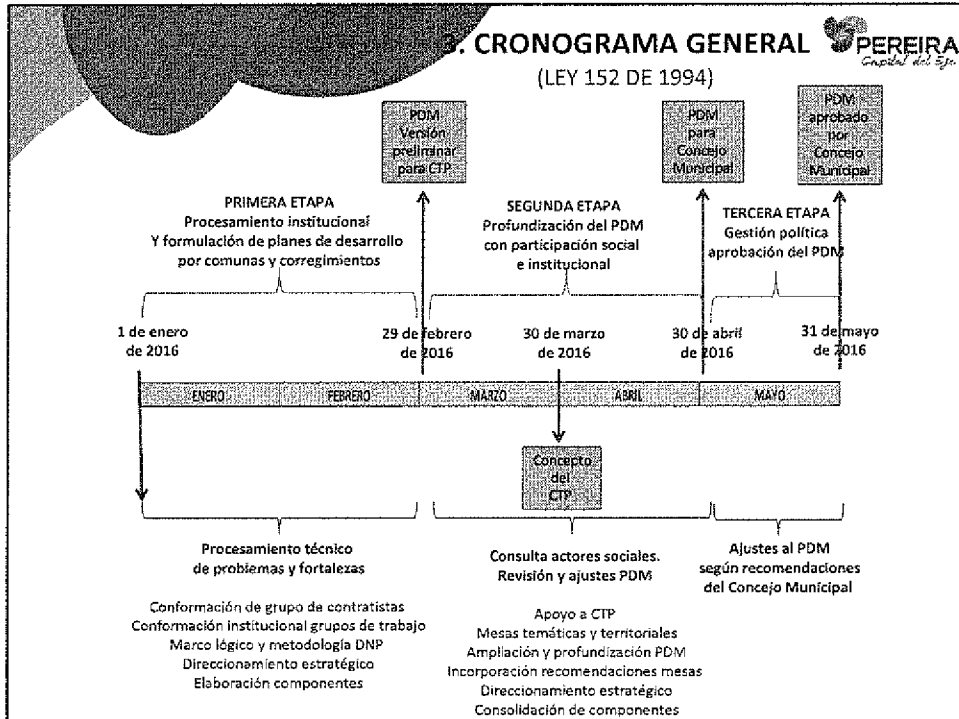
3. CRONOGRAMA GENERAL
(LEY 152 DE 1994)

PEREIRA
Capital del Eje

PDM Versión preliminar para CTP

PDM para Concejo Municipal

PDM aprobado por Concejo Municipal

PRIMERA ETAPA
Procesamiento institucional
Y formulación de planes de desarrollo por comunas y corregimientos

SEGUNDA ETAPA
Profundización del PDM con participación social e institucional

TERCERA ETAPA
Gestión política aprobación del PDM

1 de enero de 2016

29 de febrero de 2016

30 de marzo de 2016

30 de abril de 2016

31 de mayo de 2016

ENERO | FEBRERO | MARZO | ABRIL | MAYO

Concepto del CTP

Procesamiento técnico de problemas y fortalezas

Conformación de grupo de contratistas
Conformación institucional grupos de trabajo
Marco lógico y metodología DNP
Direccionamiento estratégico
Elaboración componentes

Consulta actores sociales.
Revisión y ajustes PDM

Apoyo a CTP
Mesas temáticas y territoriales
Ampliación y profundización PDM
Incorporación recomendaciones mesas
Direccionamiento estratégico
Consolidación de componentes

Ajustes al PDM según recomendaciones del Concejo Municipal